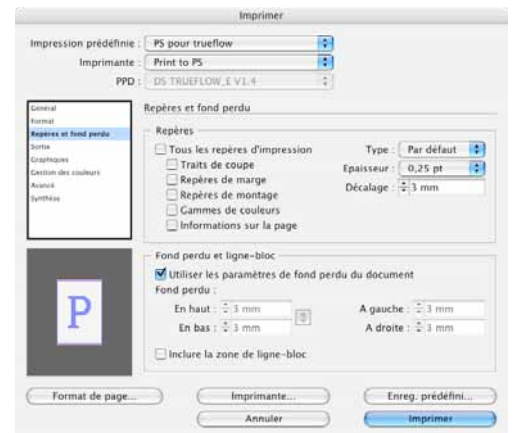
Imprimer

Impression prédéfinie : PS pour trueflow
Imprimante : Print to PS
PPD : DS TRUEFLOW_E V1.4

Général
Format
Repères et fond perdu
Sortie
Graphiques
Gestion des couleurs
Avancé
Synthèse

Repères et fond perdu

Repères
Tous les repères d'impression
Traits de coupe
Repères de marge
Repères de montage
Gammes de couleurs
Informations sur la page

Type : Par défaut
Epaisseur : 0,25 pt
Décalage : 3 mm

Fond perdu et ligne-bloc
Utiliser les paramètres de fond perdu du document
Fond perdu :
En haut : 3 mm
En bas : 3 mm
A gauche : 3 mm
A droite : 3 mm
Inclure la zone de ligne-bloc

P

Format de page...
Imprimante...
Enreg. prédéfini...
Annuler
Imprimer